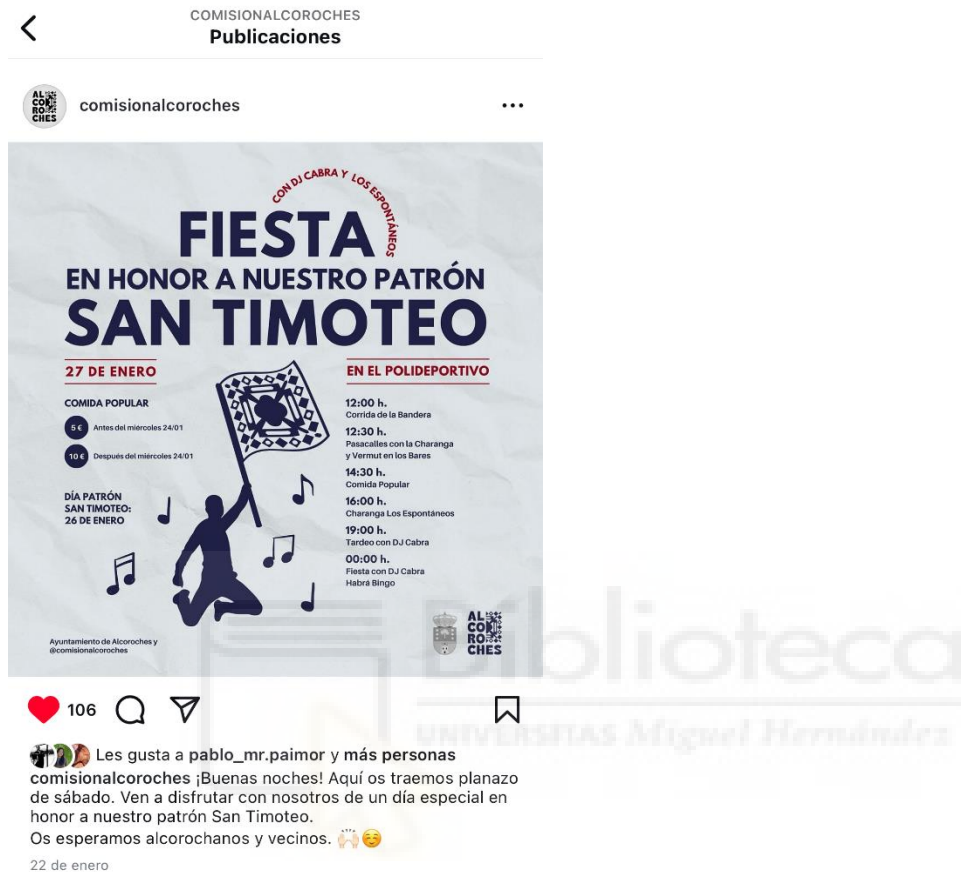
COMISIONALCOROCHES
Publicaciones

AL CO RO CHES
comisionalcoroches

CON DJ CABRA Y LOS ESPONTÁNEOS
FIESTA
EN HONOR A NUESTRO PATRÓN
SAN TIMOTEO

27 DE ENERO

COMIDA POPULAR
5 € Antes del miércoles 24/01
10 € Después del miércoles 24/01

DÍA PATRÓN SAN TIMOTEO: 26 DE ENERO

EN EL POLIDEPORTIVO

12:00 h.
Corrida de la Bandera
12:30 h.
Pasacalles con la Charanga y Vermut en los Bares
14:30 h.
Comida Popular
16:00 h.
Charanga Los Espontáneos
19:00 h.
Tardeo con DJ Cabra
00:00 h.
Fiesta con DJ Cabra
Habrá Bingo

Ayuntamiento de Alcoroches y @comisionalcoroches

AL CO RO CHES

106

Les gusta a pablo_mr.paimor y más personas
comisionalcoroches ¡Buenas noches! Aquí os traemos planazo de sábado. Ven a disfrutar con nosotros de un día especial en honor a nuestro patrón San Timoteo.
Os esperamos alcorochanos y vecinos. 🙌🏻☺️
22 de enero

Biblioteca
UNIVERSITAS Miguel Hernández